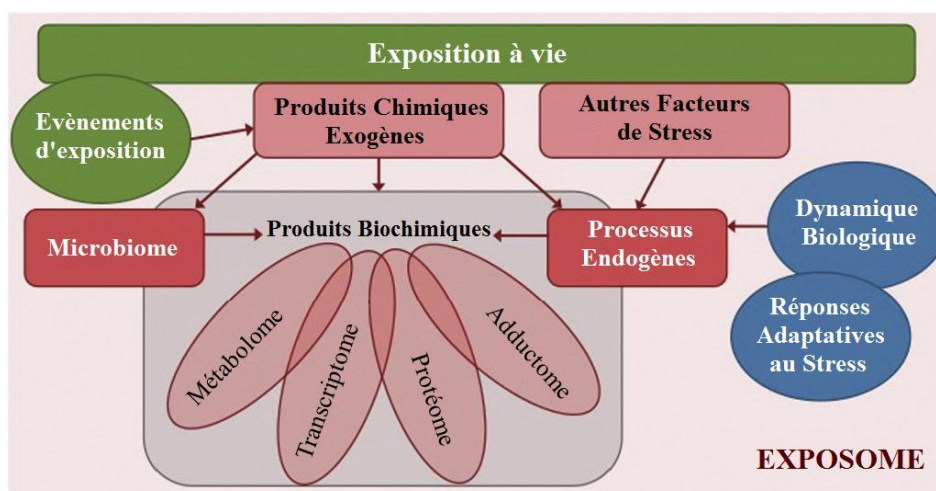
Exposition à vie

Evènements d'exposition

Produits Chimiques Exogènes

Autres Facteurs de Stress

Microbiome

Produits Biochimiques

Processus Endogènes

Dynamique Biologique

Réponses Adaptatives au Stress

Métabolome

Transcriptome

Protéome

Adductome

EXPOSOME